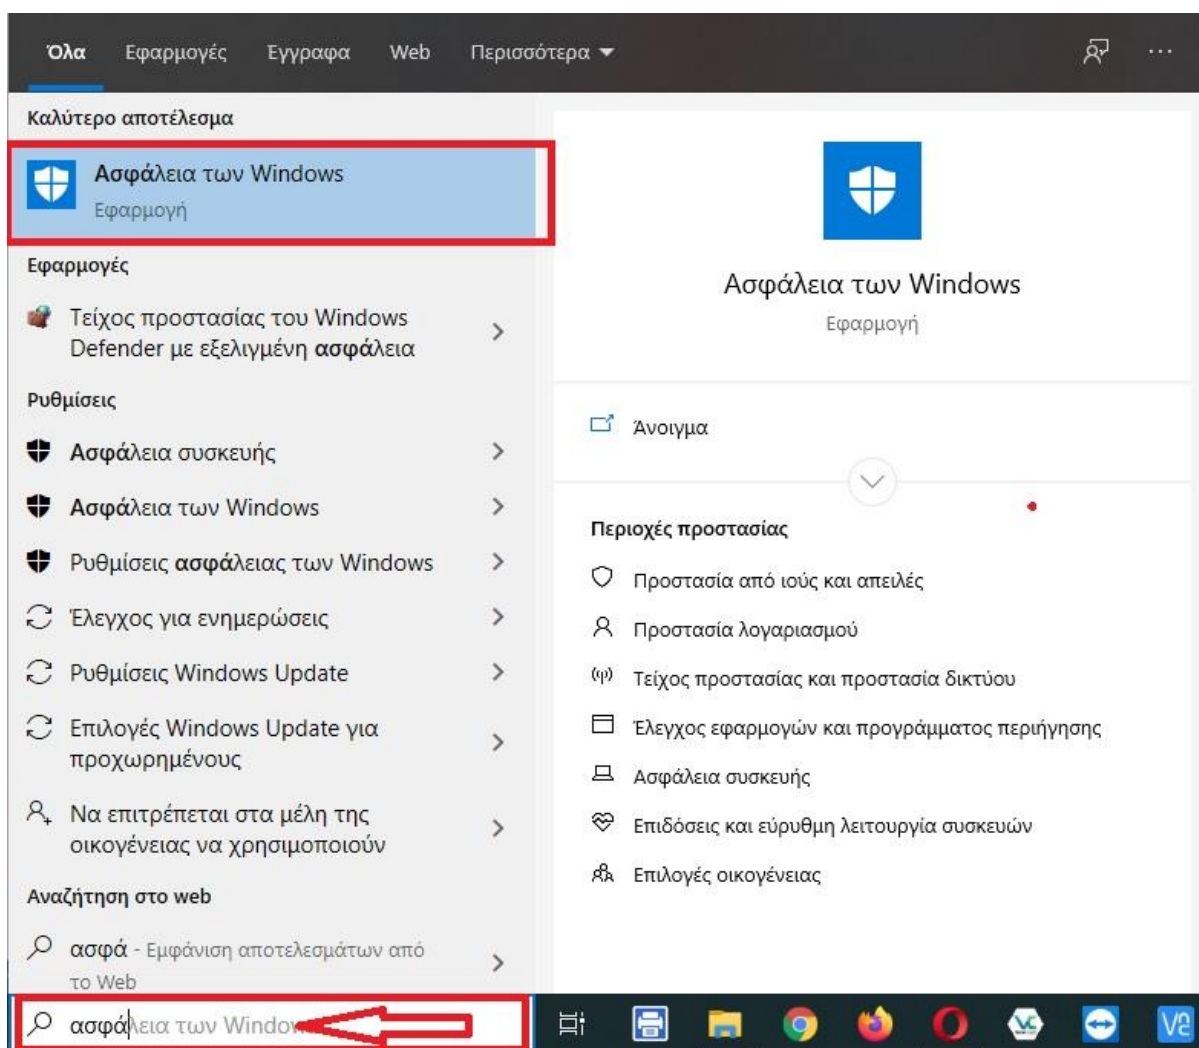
Όλα Εφαρμογές Έγγραφα Web Περισσότερα ▾ ···

Καλύτερο αποτέλεσμα

Ασφάλεια των Windows
Εφαρμογή

Εφαρμογές

Τείχος προστασίας του Windows Defender με εξελιγμένη ασφάλεια >

Ρυθμίσεις

Ασφάλεια συσκευής >

Ασφάλεια των Windows >

Ρυθμίσεις ασφάλειας των Windows >

Έλεγχος για ενημερώσεις >

Ρυθμίσεις Windows Update >

Επιλογές Windows Update για προχωρημένους >

Να επιτρέπεται στα μέλη της οικογένειας να χρησιμοποιούν >

Αναζήτηση στο web

ασφά - Εμφάνιση αποτελεσμάτων από το Web >

ασφάλεια των Windo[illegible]

Ασφάλεια των Windows
Εφαρμογή

Άνοιγμα

Περιοχές προστασίας

Προστασία από ιούς και απειλές

Προστασία λογαριασμού

Τείχος προστασίας και προστασία δικτύου

Έλεγχος εφαρμογών και προγράμματος περιήγησης

Ασφάλεια συσκευής

Επιδόσεις και εύρυθμη λειτουργία συσκευών

Επιλογές οικογένειας